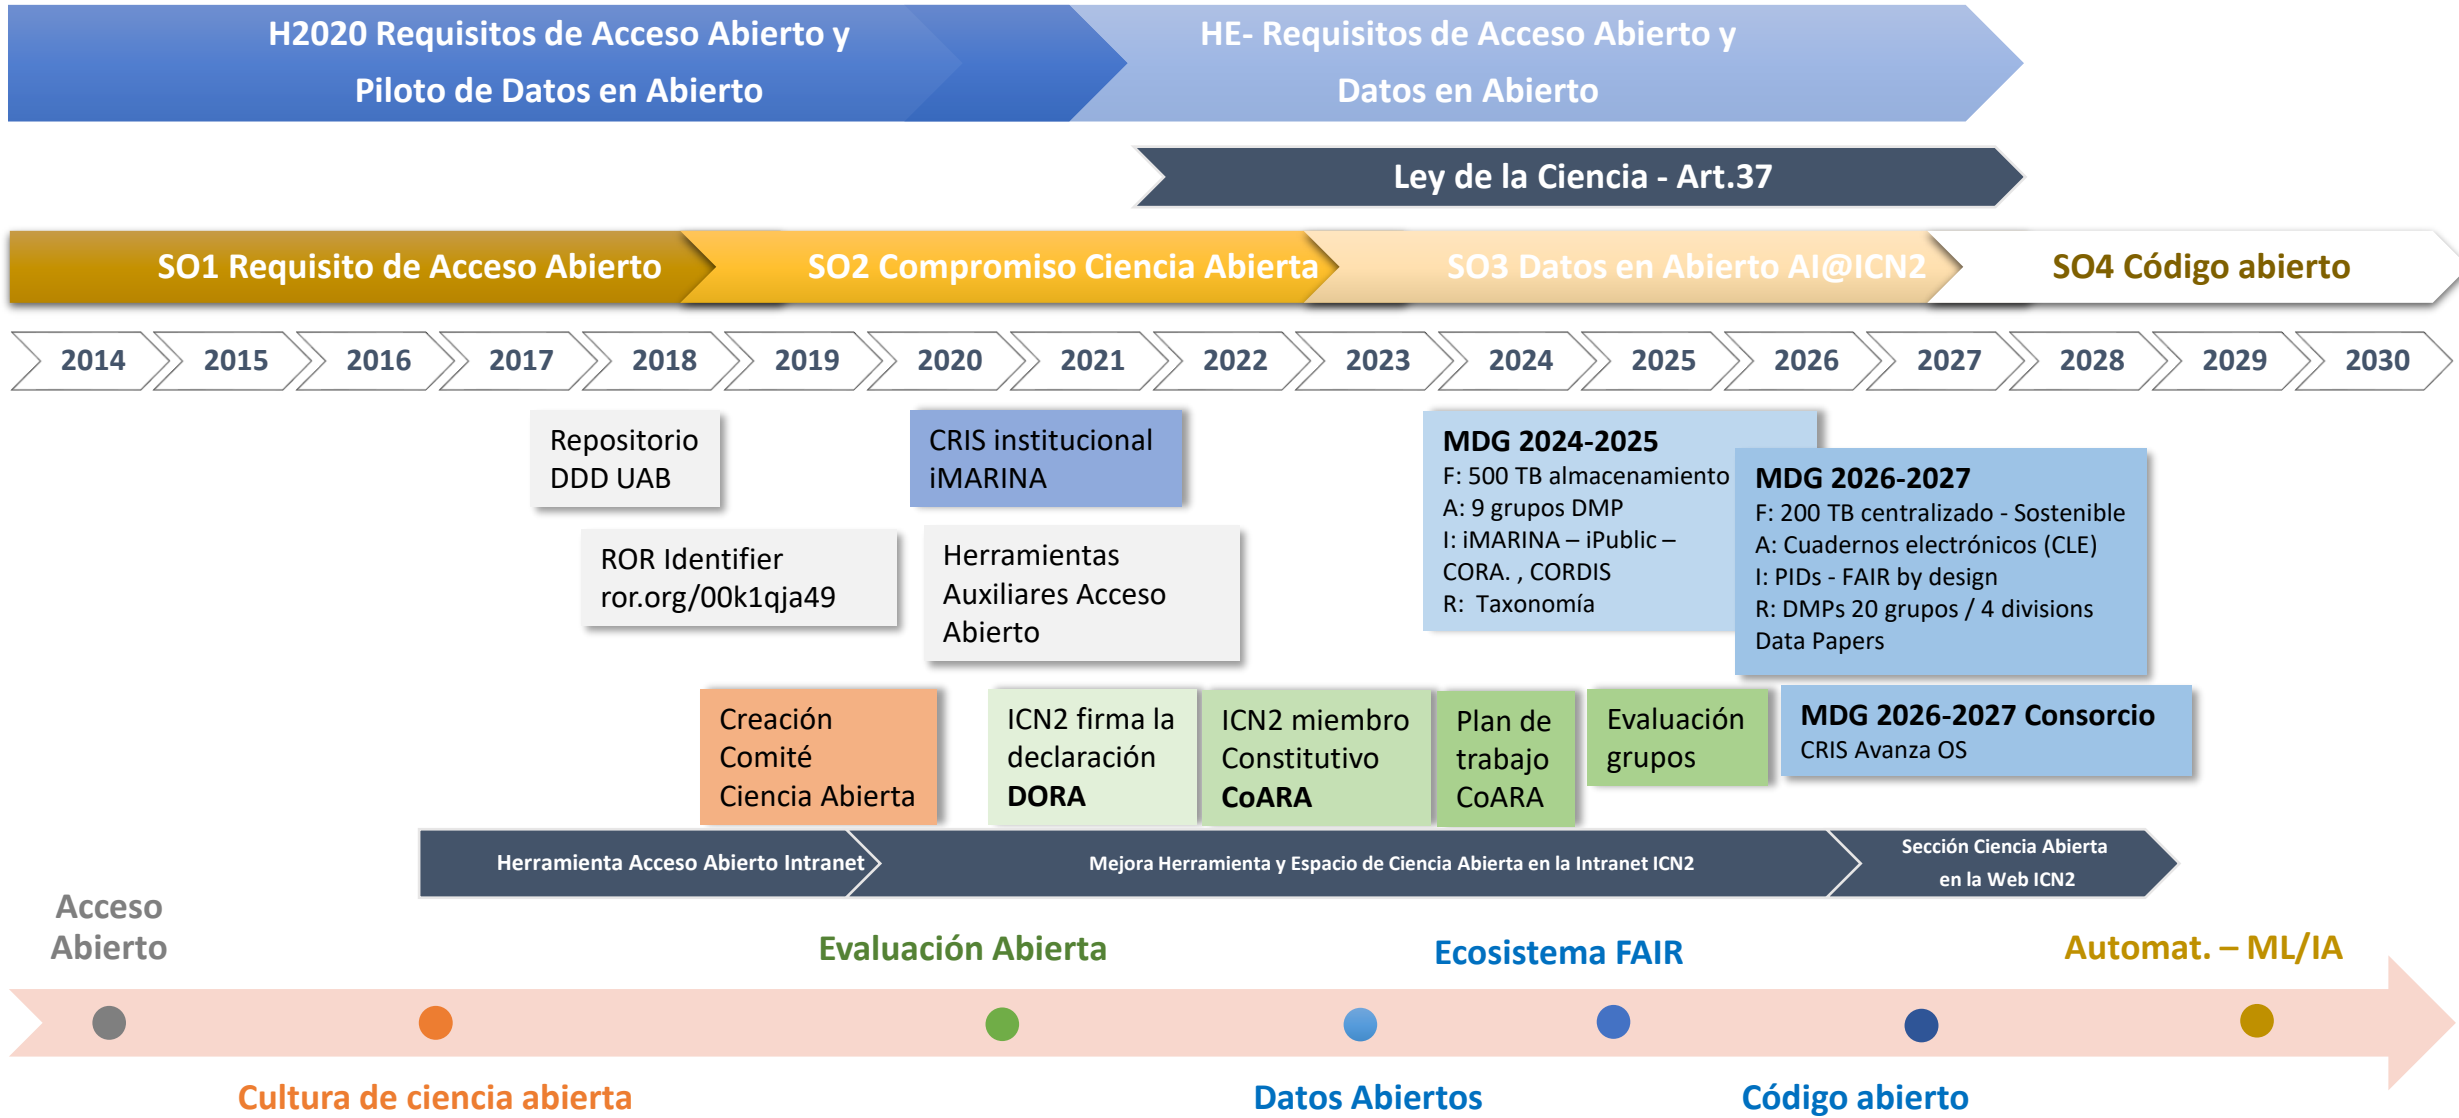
H2020 Requisitos de Acceso Abierto y Piloto de Datos en Abierto

HE- Requisitos de Acceso Abierto y Datos en Abierto

Ley de la Ciencia - Art.37

SO1 Requisito de Acceso Abierto

SO2 Compromiso Ciencia Abierta

SO3 Datos en Abierto AI@ICN2

SO4 Código abierto

2014 2015 2016 2017 2018 2019 2020 2021 2022 2023 2024 2025 2026 2027 2028 2029 2030

Repositorio DDD UAB

CRIS institucional iMARINA

MDG 2024-2025
F: 500 TB almacenamiento
A: 9 grupos DMP
I: iMARINA – iPublic – CORA. , CORDIS
R: Taxonomía

MDG 2026-2027
F: 200 TB centralizado - Sostenible
A: Cuadernos electrónicos (CLE)
I: PIDs - FAIR by design
R: DMPs 20 grupos / 4 divisions
Data Papers

ROR Identifier ror.org/00k1qja49

Herramientas Auxiliares Acceso Abierto

Creación Comité Ciencia Abierta

ICN2 firma la declaración DORA

ICN2 miembro Constitutivo CoARA

Plan de trabajo CoARA

Evaluación grupos

MDG 2026-2027 Consorcio
CRIS Avanza OS

Herramienta Acceso Abierto Intranet

Mejora Herramienta y Espacio de Ciencia Abierta en la Intranet ICN2

Sección Ciencia Abierta en la Web ICN2

Acceso Abierto

Evaluación Abierta

Ecosistema FAIR

Automat. – ML/IA

Cultura de ciencia abierta

Datos Abiertos

Código abierto